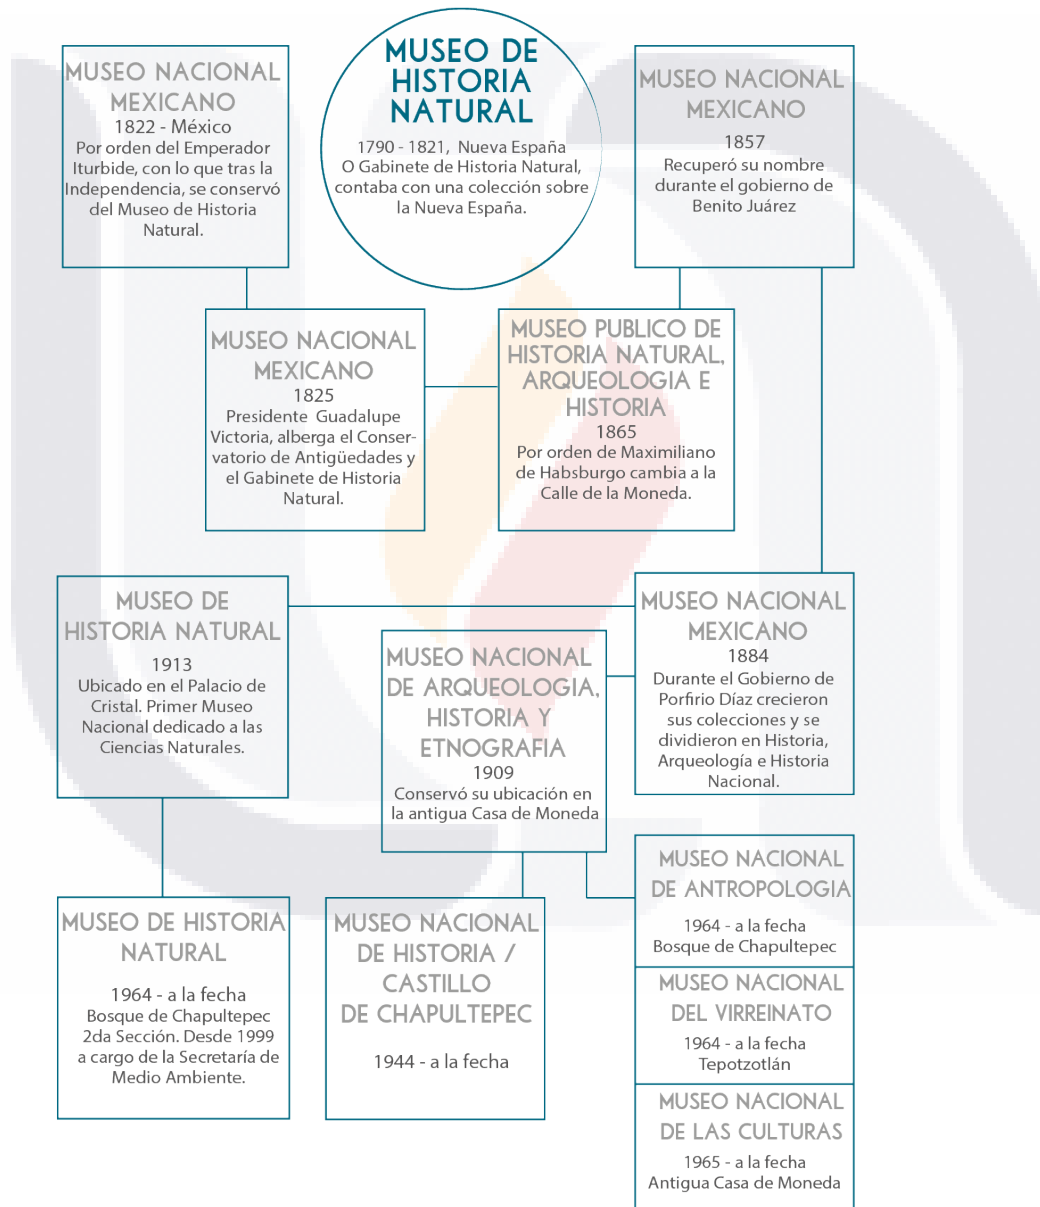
MUSEO DE HISTORIA NATURAL
1790 - 1821, Nueva España
O Gabinete de Historia Natural, contaba con una colección sobre la Nueva España.

MUSEO NACIONAL MEXICANO
1822 - México
Por orden del Emperador Iturbide, con lo que tras la Independencia, se conservó del Museo de Historia Natural.

MUSEO NACIONAL MEXICANO
1857
Recuperó su nombre durante el gobierno de Benito Juárez

MUSEO NACIONAL MEXICANO
1825
Presidente Guadalupe Victoria, alberga el Conservatorio de Antigüedades y el Gabinete de Historia Natural.

MUSEO PUBLICO DE HISTORIA NATURAL, ARQUEOLOGIA E HISTORIA
1865
Por orden de Maximiliano de Habsburgo cambia a la Calle de la Moneda.

MUSEO DE HISTORIA NATURAL
1913
Ubicado en el Palacio de Cristal. Primer Museo Nacional dedicado a las Ciencias Naturales.

MUSEO NACIONAL DE ARQUEOLOGIA, HISTORIA Y ETNOGRAFIA
1909
Conservó su ubicación en la antigua Casa de Moneda

MUSEO NACIONAL MEXICANO
1884
Durante el Gobierno de Porfirio Díaz crecieron sus colecciones y se dividieron en Historia, Arqueología e Historia Nacional.

MUSEO NACIONAL DE ANTROPOLOGIA
1964 - a la fecha
Bosque de Chapultepec

MUSEO DE HISTORIA NATURAL
1964 - a la fecha
Bosque de Chapultepec 2da Sección. Desde 1999 a cargo de la Secretaría de Medio Ambiente.

MUSEO NACIONAL DE HISTORIA / CASTILLO DE CHAPULTEPEC
1944 - a la fecha

MUSEO NACIONAL DEL VIRREINATO
1964 - a la fecha
Tepotzotlán

MUSEO NACIONAL DE LAS CULTURAS
1965 - a la fecha
Antigua Casa de Moneda